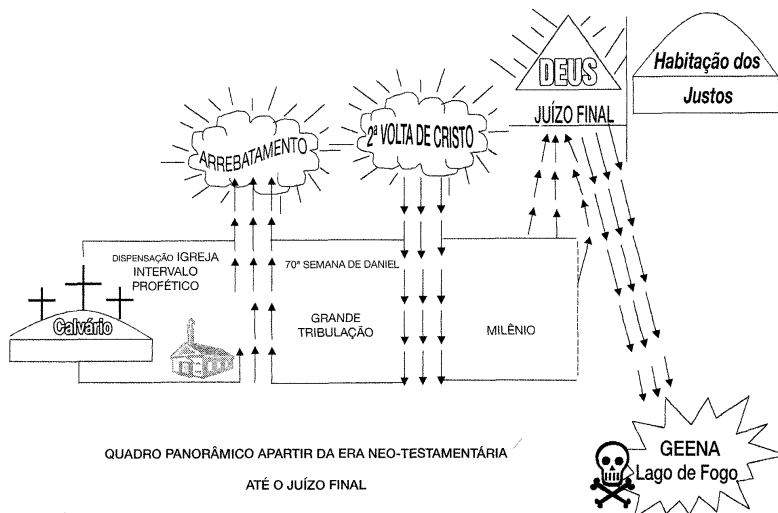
DEUS

Habitação dos Justos

JUÍZO FINAL

ARREBATAMENTO

2ª VOLTA DE CRISTO

DISPENSAÇÃO IGREJA
INTERVALO PROFÉTICO

70ª SEMANA DE DANIEL

GRANDE TRIBULAÇÃO

MILÊNIO

Calvário

GEENA
Lago de Fogo

QUADRO PANORÂMICO APARTIR DA ERA NEO-TESTAMENTÁRIA
ATÉ O JUÍZO FINAL